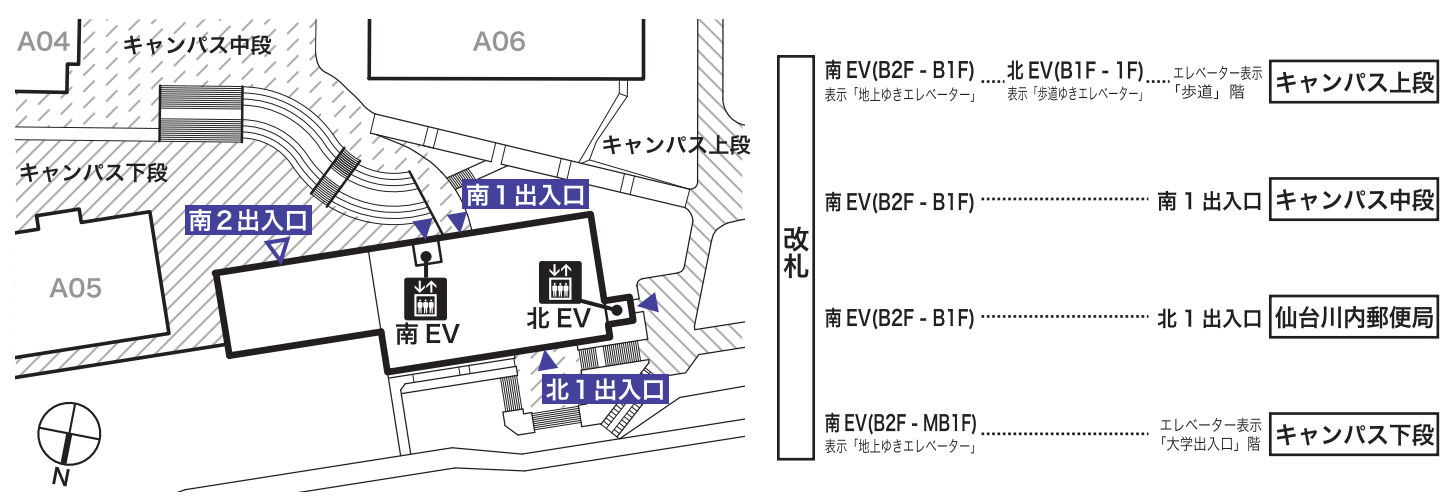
A04
キャンパス中段
A06
キャンパス上段
キャンパス下段
南１出入口
南２出入口
A05
南 EV
北 EV
北１出入口
N

改札

南 EV(B2F - B1F) 表示「地上ゆきエレベーター」 北 EV(B1F - 1F) 表示「歩道ゆきエレベーター」 エレベーター表示「歩道」階 キャンパス上段

南 EV(B2F - B1F) 南１出入口 キャンパス中段

南 EV(B2F - B1F) 北１出入口 仙台川内郵便局

南 EV(B2F - MB1F) 表示「地上ゆきエレベーター」 エレベーター表示「大学出入口」階 キャンパス下段